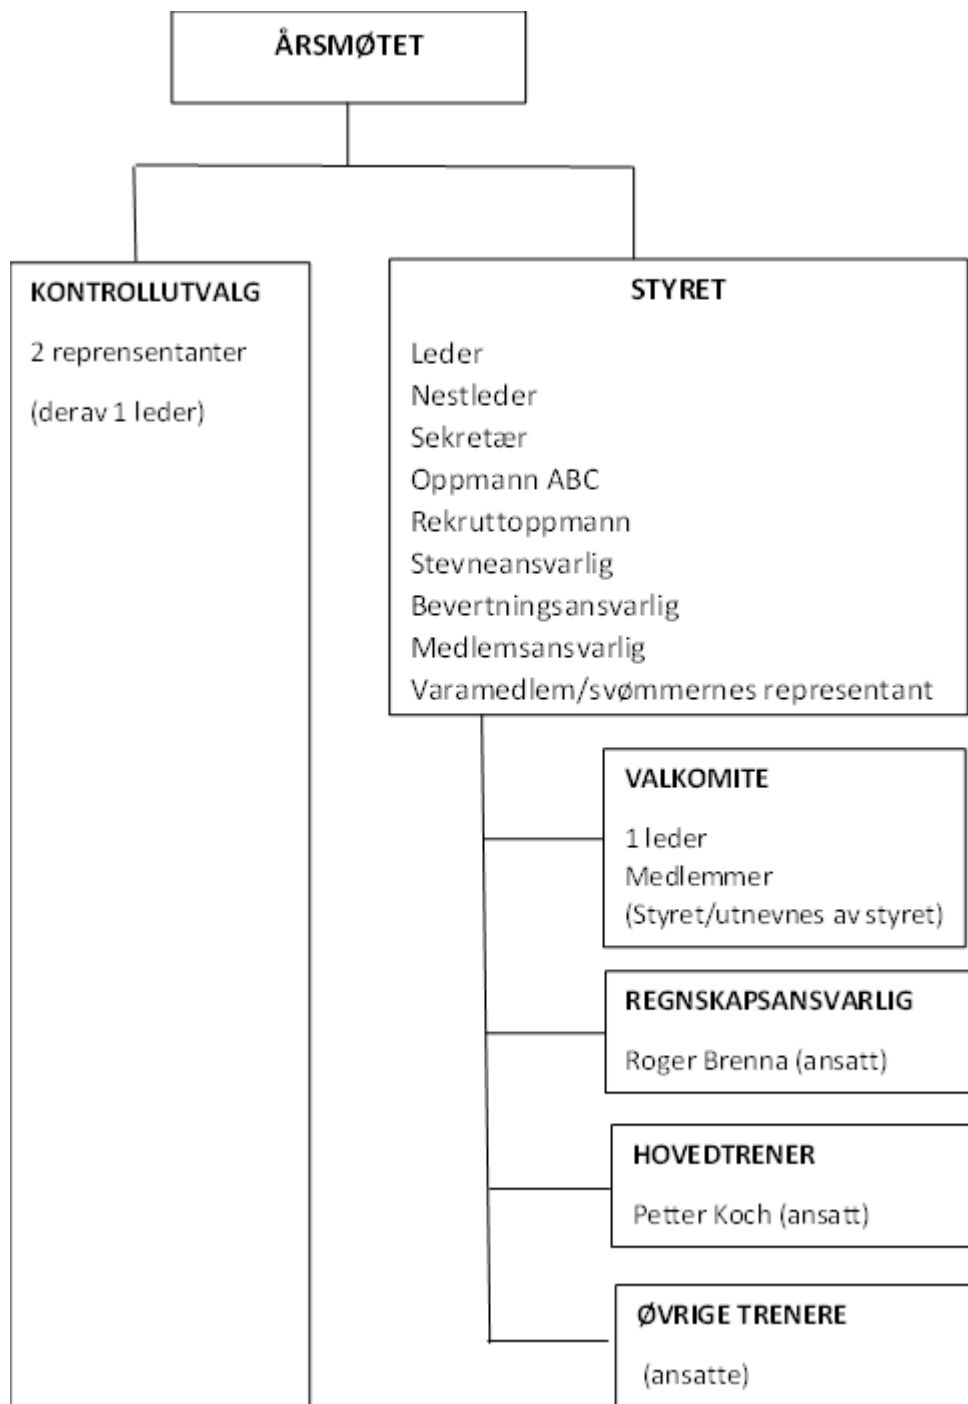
ÅRSMØTET

KONTROLLUTVALG

2 reprensentanter

(derav 1 leder)

STYRET

Leder
Nestleder
Sekretær
Oppmann ABC
Rekruttoppmann
Stevneansvarlig
Bevertningsansvarlig
Medlemsansvarlig
Varamedlem/svømmernes representant

VALKOMITE

1 leder
Medlemmer
(Styret/utnevnes av styret)

REGNSKAPSANSVARLIG

Roger Brenna (ansatt)

HOVEDTRENER

Petter Koch (ansatt)

ØVRIGE TRENERE

(ansatte)